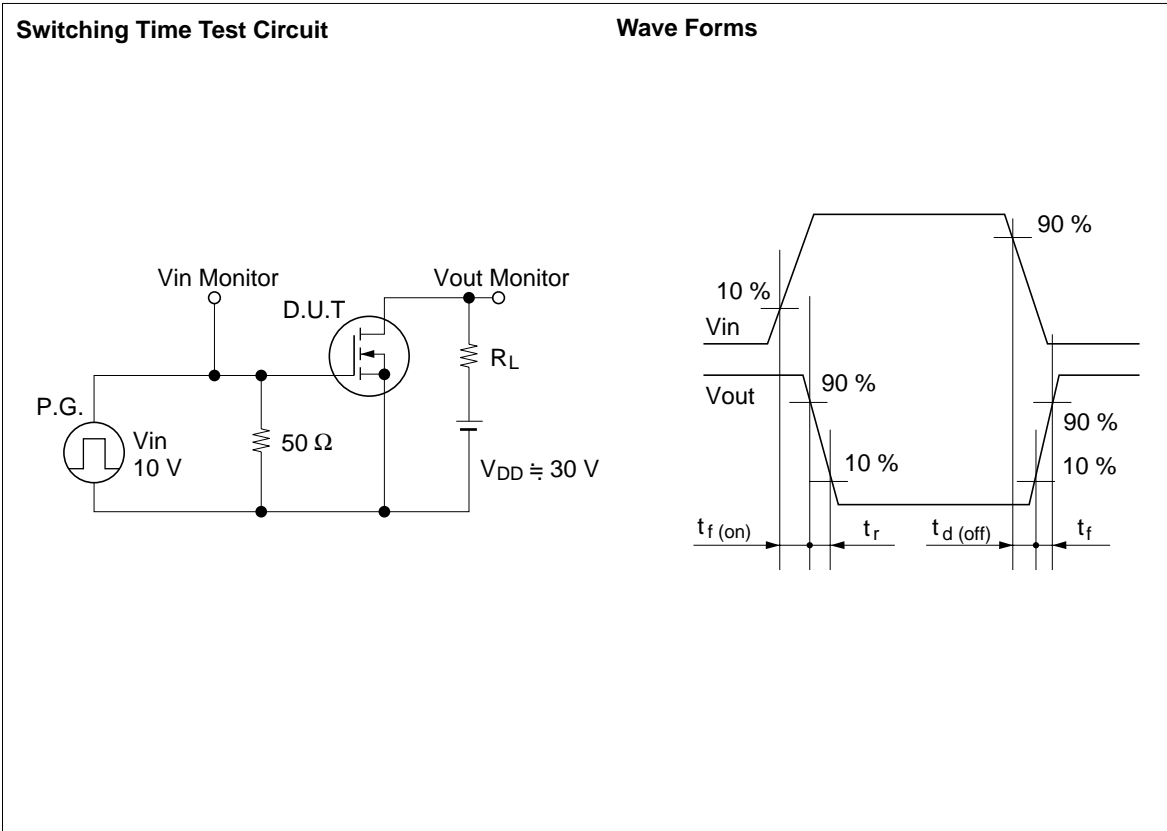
**Switching Time Test Circuit**

Vin Monitor

Vout Monitor

D.U.T

$R_L$

P.G.

Vin
10 V

50 Ω

$V_{DD} ≒ 30$ V

**Wave Forms**

90 %

10 %

Vin

Vout

90 %

90 %

10 %

10 %

$t_{f\ (on)}$

$t_r$

$t_{d\ (off)}$

$t_f$